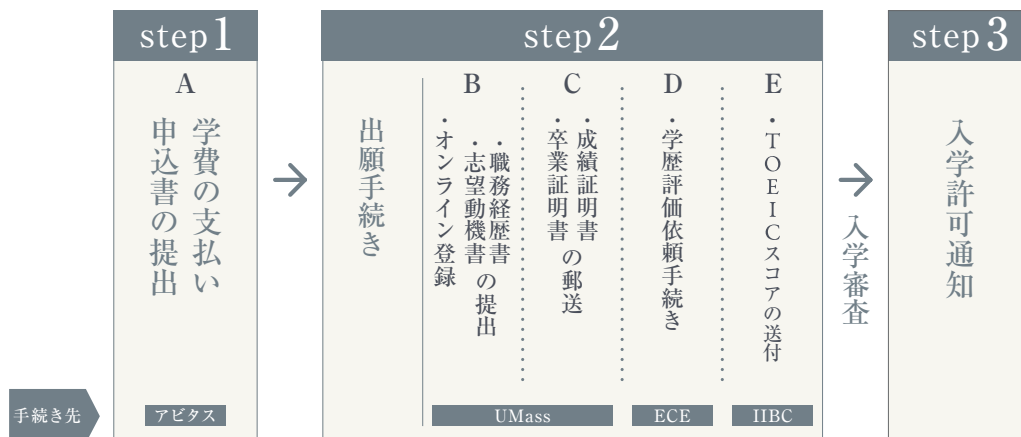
step 1

A

学費の支払い
申込書の提出

→

step 2

出願手続き

B

・職務経歴書
・志望動機書 の提出
・オンライン登録

C

・成績証明書
・卒業証明書 の郵送

D

・学歴評価依頼手続き

E

・TOEICスコアの送付

→

入学審査

step 3

入学許可通知

手続き先

アビタス

UMass

ECE

IIBC